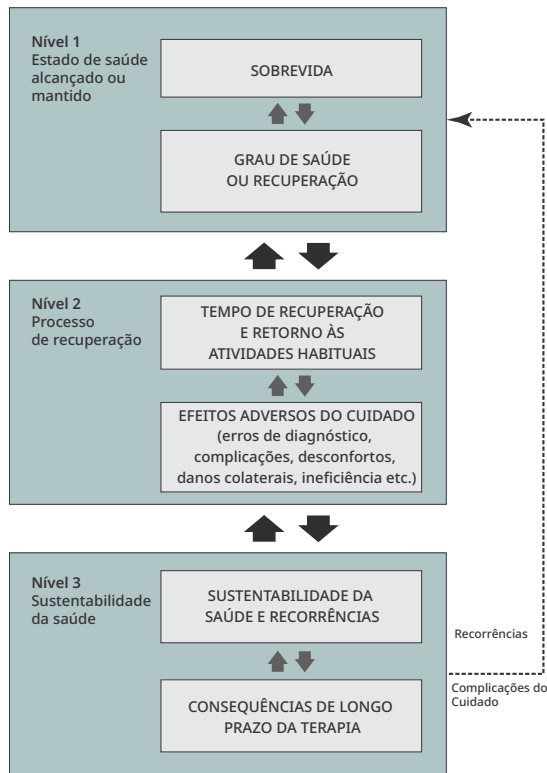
Nível 1
Estado de saúde alcançado ou mantido

SOBREVIDA

GRAU DE SAÚDE OU RECUPERAÇÃO

Nível 2
Processo de recuperação

TEMPO DE RECUPERAÇÃO E RETORNO ÀS ATIVIDADES HABITUAIS

EFEITOS ADVERSOS DO CUIDADO (erros de diagnóstico, complicações, desconfortos, danos colaterais, ineficiência etc.)

Nível 3
Sustentabilidade da saúde

SUSTENTABILIDADE DA SAÚDE E RECORRÊNCIAS

CONSEQUÊNCIAS DE LONGO PRAZO DA TERAPIA

Recorrências

Complicações do Cuidado